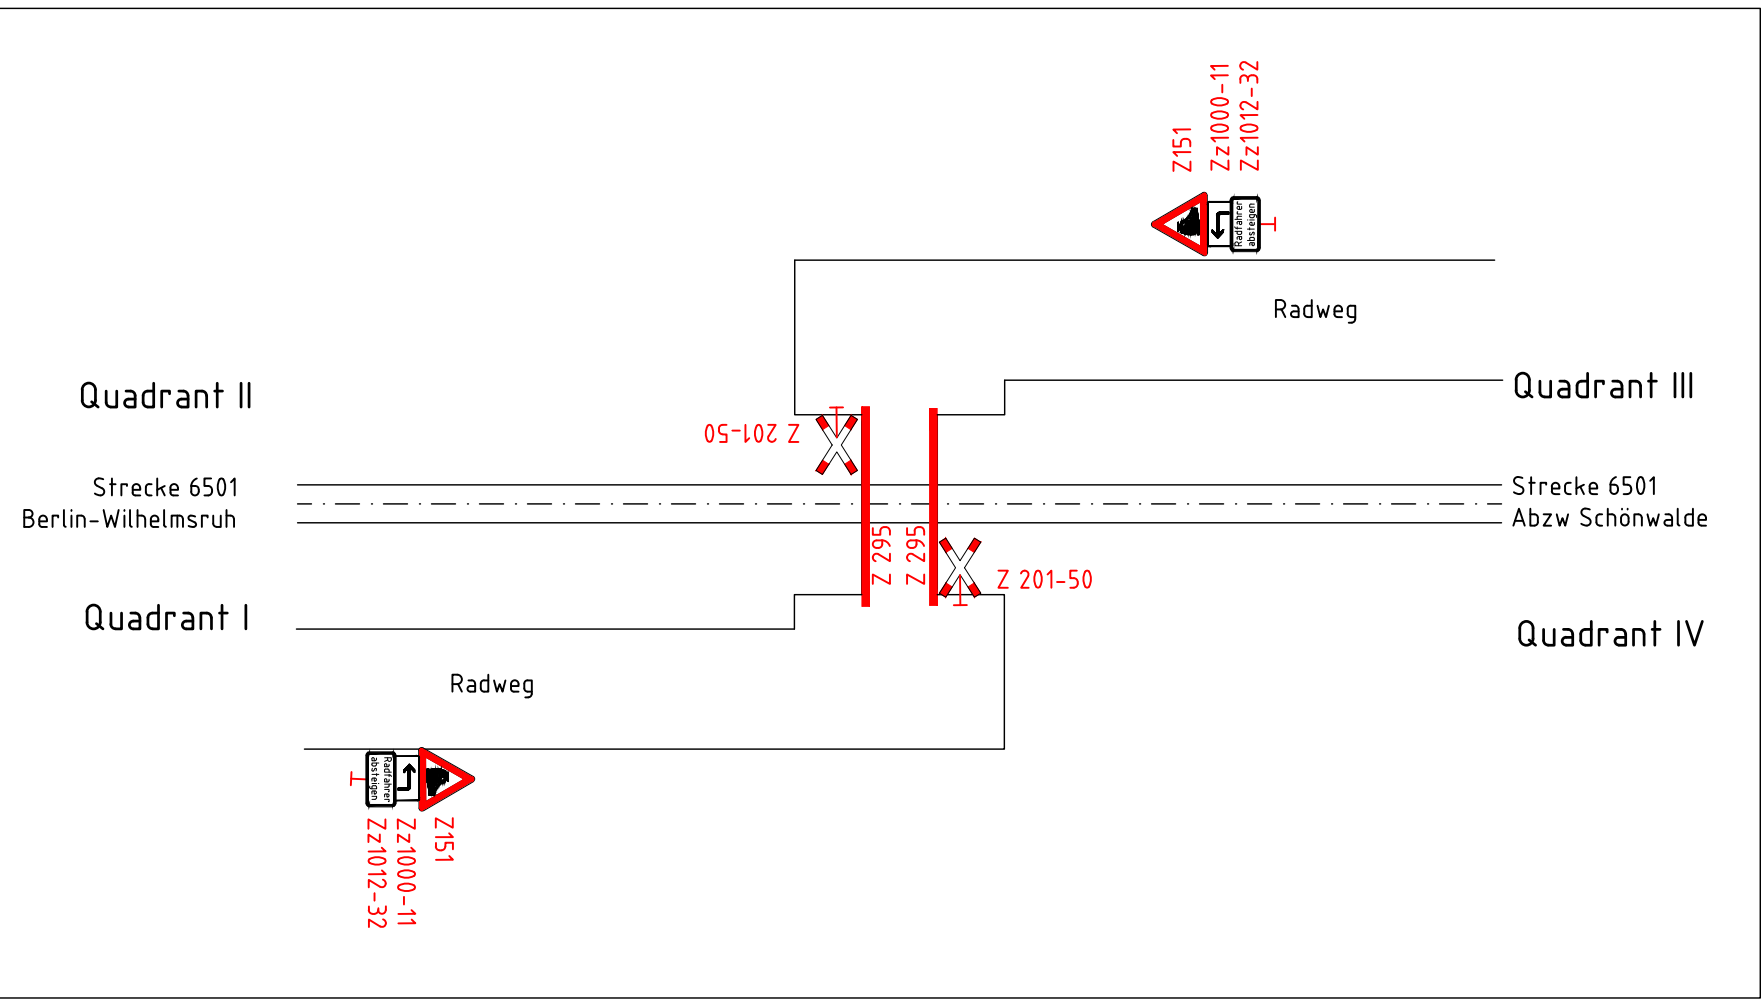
Z151
Zz1000-11
Zz1012-32

Radfahrer absteigen

Radweg

Quadrant II

Quadrant III

Z 201-50

Strecke 6501
Berlin-Wilhelmsruh

Strecke 6501
Abzw Schönwalde

Z 295
Z 295

Z 201-50

Quadrant I

Quadrant IV

Radweg

Radfahrer absteigen

Zz1012-32
Zz1000-11
Z151